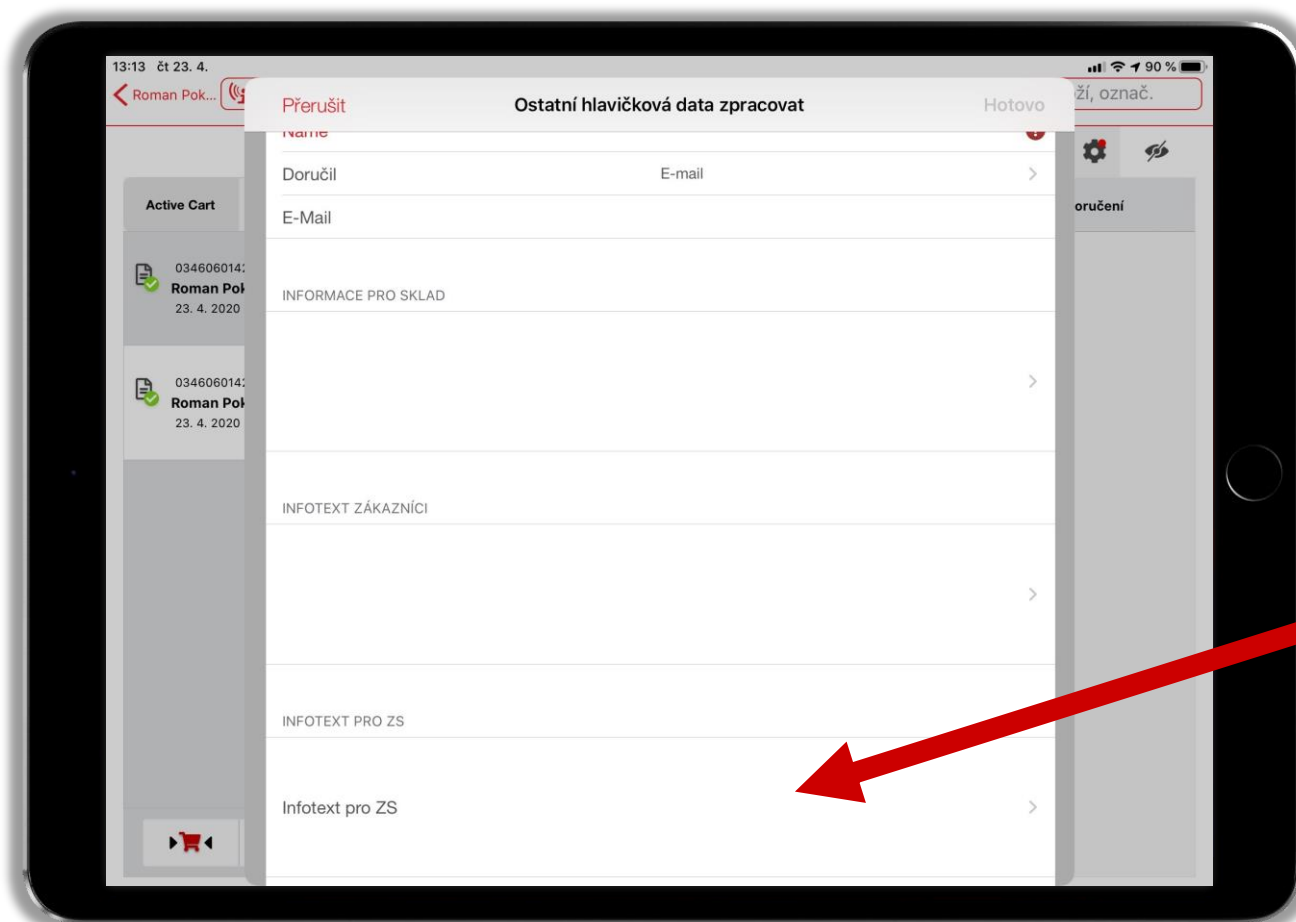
13:13 čt 23. 4.

90 %

Roman Pok...

ží, označ.

Přerušit

Ostatní hlavičková data zpracovat

Hotovo

Name

Doručil

E-mail

E-Mail

Active Cart

oručení

034606014
Roman Pok
23. 4. 2020

034606014
Roman Pok
23. 4. 2020

INFORMACE PRO SKLAD

INFOTEXT ZÁKAZNÍCI

INFOTEXT PRO ZS

Infotext pro ZS